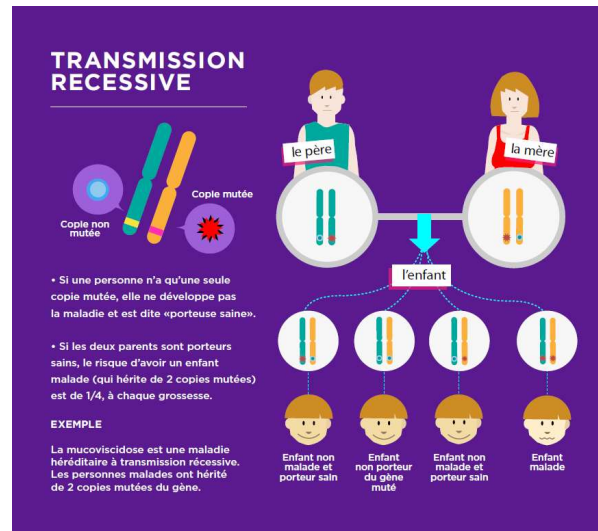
TRANSMISSION RECESSIVE

Copie non mutée

Copie mutée

• Si une personne n'a qu'une seule copie mutée, elle ne développe pas la maladie et est dite «porteuse saine».

• Si les deux parents sont porteurs sains, le risque d'avoir un enfant malade (qui hérite de 2 copies mutées) est de 1/4, à chaque grossesse.

EXEMPLE

La mucoviscidose est une maladie héréditaire à transmission récessive. Les personnes malades ont hérité de 2 copies mutées du gène.

le père

la mère

l'enfant

Enfant non malade et porteur sain

Enfant non porteur du gène muté

Enfant non malade et porteur sain

Enfant malade